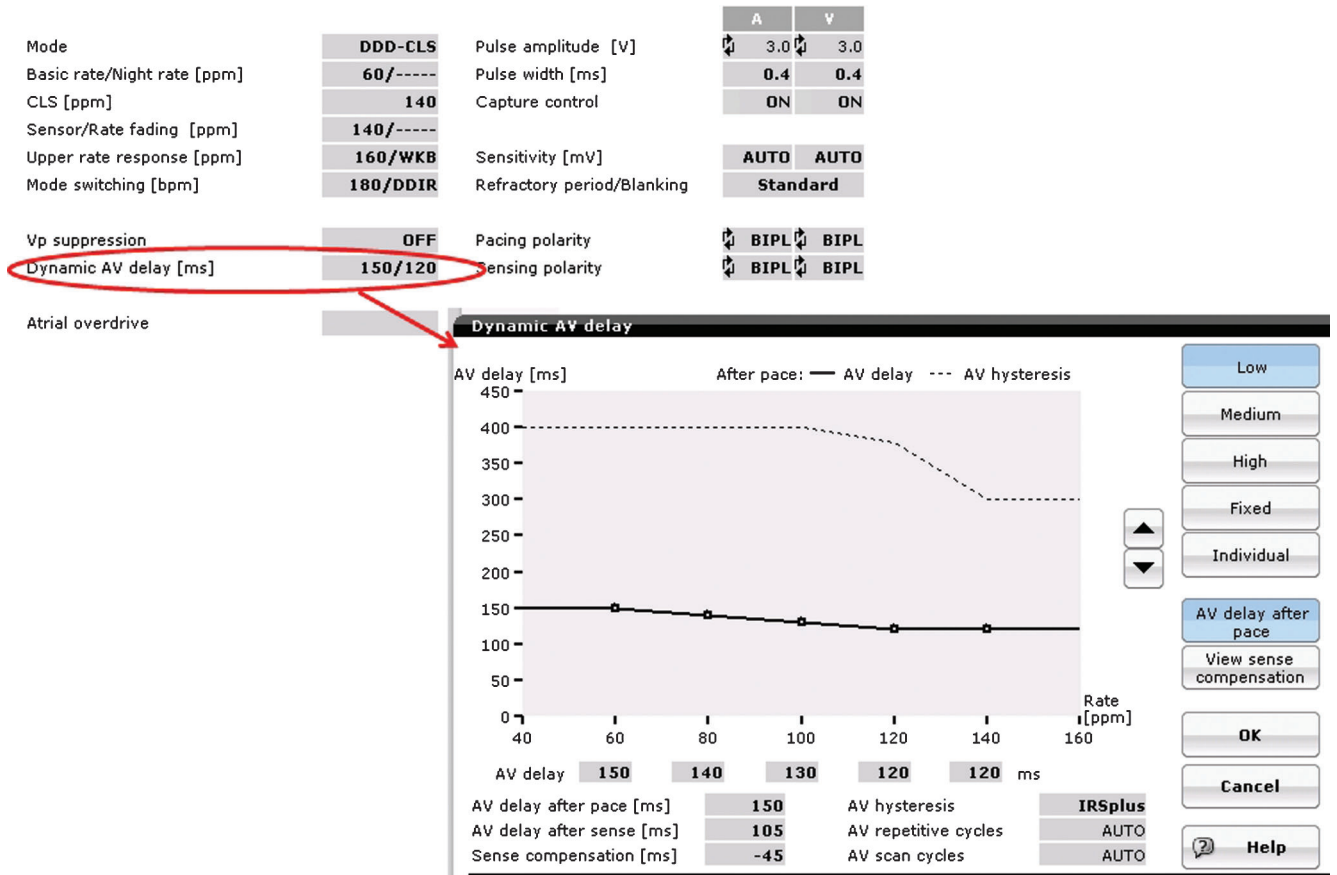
| | | | A | V |
|---|---|---|---|---|
| Mode | DDD-CLS | Pulse amplitude [V] | 3.0 | 3.0 |
| Basic rate/Night rate [ppm] | 60/----- | Pulse width [ms] | 0.4 | 0.4 |
| CLS [ppm] | 140 | Capture control | ON | ON |
| Sensor/Rate fading [ppm] | 140/----- | | | |
| Upper rate response [ppm] | 160/WKB | Sensitivity [mV] | AUTO | AUTO |
| Mode switching [bpm] | 180/DDIR | Refractory period/Blanking | Standard | |
| Vp suppression | OFF | Pacing polarity | BIPL | BIPL |
| Dynamic AV delay [ms] | 150/120 | Sensing polarity | BIPL | BIPL |
| Atrial overdrive | | | | |

Dynamic AV delay

AV delay [ms]
After pace: — AV delay --- AV hysteresis

450
400
350
300
250
200
150
100
50
0
40 60 80 100 120 140 160
Rate [ppm]

AV delay 150 140 130 120 120 ms

| | | | |
|---|---|---|---|
| AV delay after pace [ms] | 150 | AV hysteresis | IRSplus |
| AV delay after sense [ms] | 105 | AV repetitive cycles | AUTO |
| Sense compensation [ms] | -45 | AV scan cycles | AUTO |

Low
Medium
High
Fixed
Individual
AV delay after pace
View sense compensation
OK
Cancel
Help